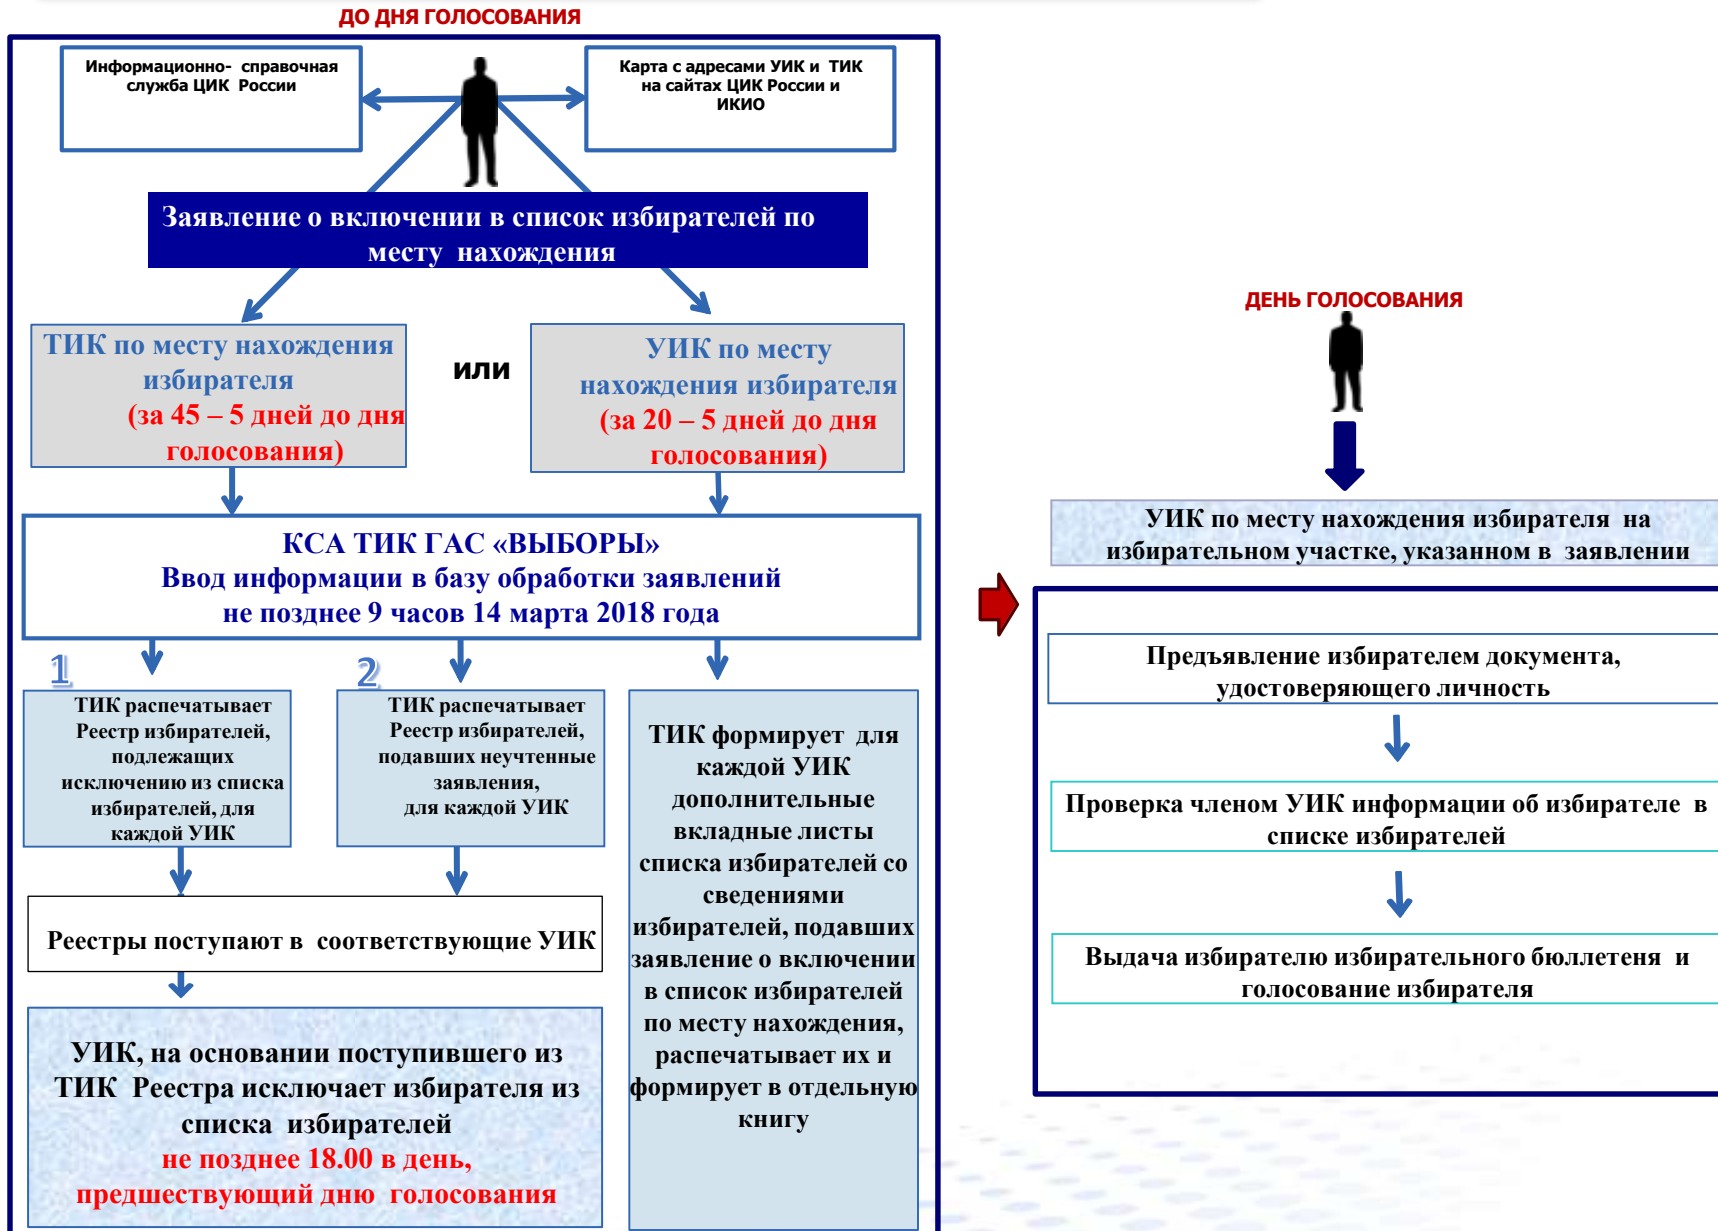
ДО ДНЯ ГОЛОСОВАНИЯ

Информационно- справочная служба ЦИК России

Карта с адресами УИК и ТИК на сайтах ЦИК России и ИКИО

Заявление о включении в список избирателей по месту нахождения

ТИК по месту нахождения избирателя (за 45 – 5 дней до дня голосования)

или

УИК по месту нахождения избирателя (за 20 – 5 дней до дня голосования)

КСА ТИК ГАС «ВЫБОРЫ»
Ввод информации в базу обработки заявлений
не позднее 9 часов 14 марта 2018 года

1

ТИК распечатывает Реестр избирателей, подлежащих исключению из списка избирателей, для каждой УИК

2

ТИК распечатывает Реестр избирателей, подавших неучтенные заявления, для каждой УИК

ТИК формирует для каждой УИК дополнительные вкладные листы списка избирателей со сведениями избирателей, подавших заявление о включении в список избирателей по месту нахождения, распечатывает их и формирует в отдельную книгу

Реестры поступают в соответствующие УИК

УИК, на основании поступившего из ТИК Реестра исключает избирателя из списка избирателей
не позднее 18.00 в день, предшествующий дню голосования

ДЕНЬ ГОЛОСОВАНИЯ

УИК по месту нахождения избирателя на избирательном участке, указанном в заявлении

Предъявление избирателем документа, удостоверяющего личность

Проверка членом УИК информации об избирателе в списке избирателей

Выдача избирателю избирательного бюллетеня и голосование избирателя